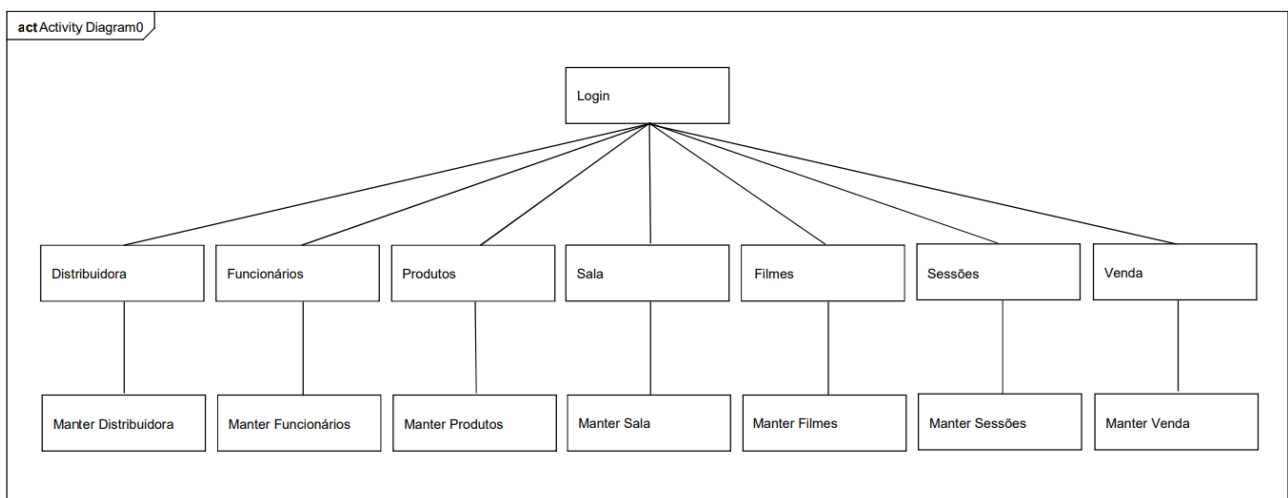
act Activity Diagram0

Login

Distribuidora

Funcionários

Produtos

Sala

Filmes

Sessões

Venda

Manter Distribuidora

Manter Funcionários

Manter Produtos

Manter Sala

Manter Filmes

Manter Sessões

Manter Venda